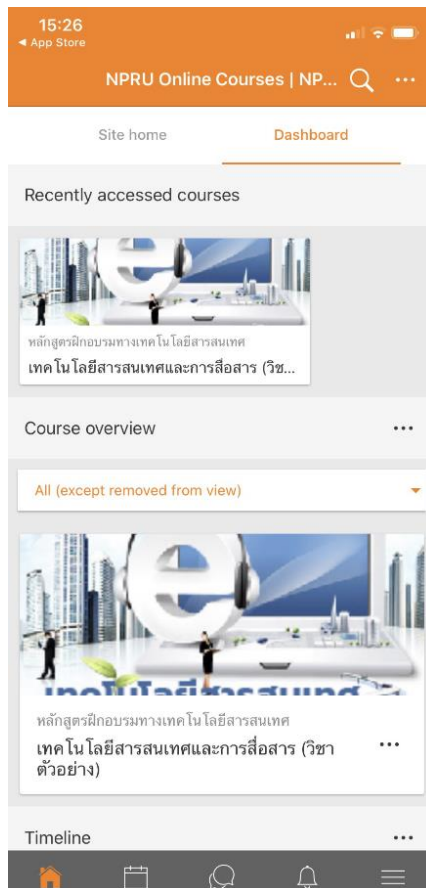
15:26
◀ App Store

NPRU Online Courses | NP...

Site home
Dashboard

Recently accessed courses

หลักสูตรฝึกอบรมทางเทคโนโลยีสารสนเทศ
เทคโนโลยีสารสนเทศและการสื่อสาร (วิช...

Course overview
...

All (except removed from view)

หลักสูตรฝึกอบรมทางเทคโนโลยีสารสนเทศ
เทคโนโลยีสารสนเทศและการสื่อสาร (วิชาตัวอย่าง)
...

Timeline
...